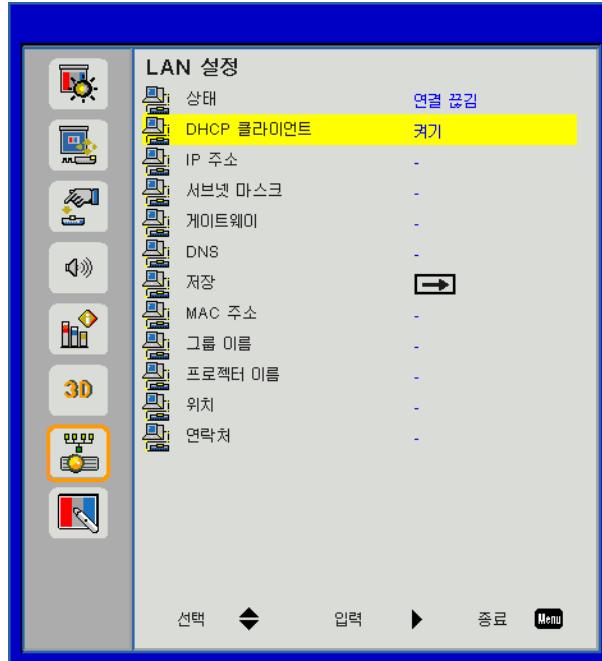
LAN 설정

| | |
|---|---|
| 상태 | 연결 끊김 |
| DHCP 클라이언트 | 켜기 |
| IP 주소 | - |
| 서브넷 마스크 | - |
| 게이트웨이 | - |
| DNS | - |
| 저장 | |
| MAC 주소 | - |
| 그룹 이름 | - |
| 프로젝터 이름 | - |
| 위치 | - |
| 연락처 | - |

3D

선택 입력 종료 Menu